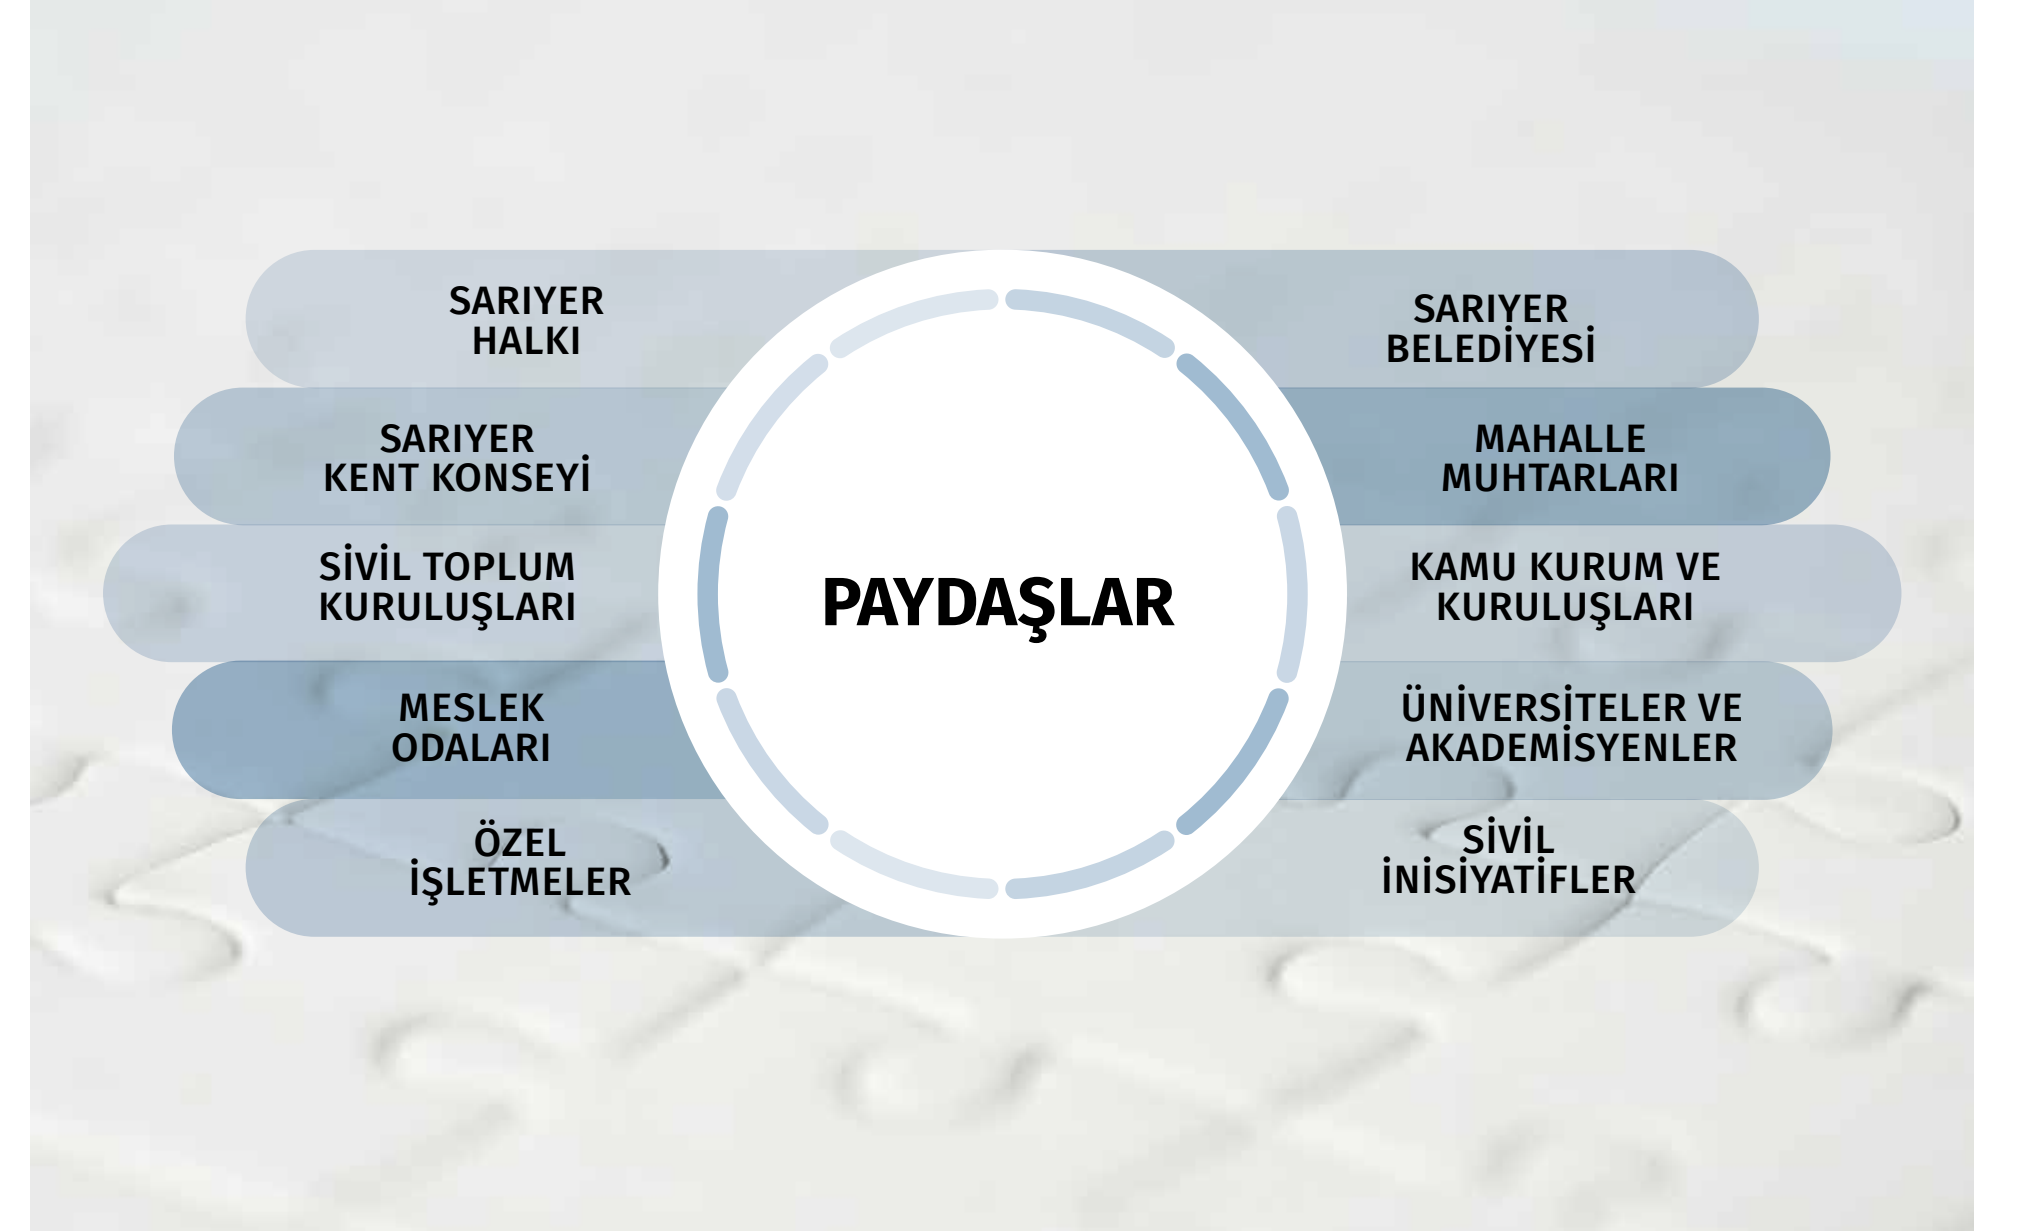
SARIYER HALKI

SARIYER KENT KONSEYİ

SİVİL TOPLUM KURULUŞLARI

MESLEK ODALARI

ÖZEL İŞLETMELER

PAYDAŞLAR

SARIYER BELEDİYESİ

MAHALLE MUHTARLARI

KAMU KURUM VE KURULUŞLARI

ÜNİVERSİTELER VE AKADEMİSYENLER

SİVİL İNİSİYATİFLER